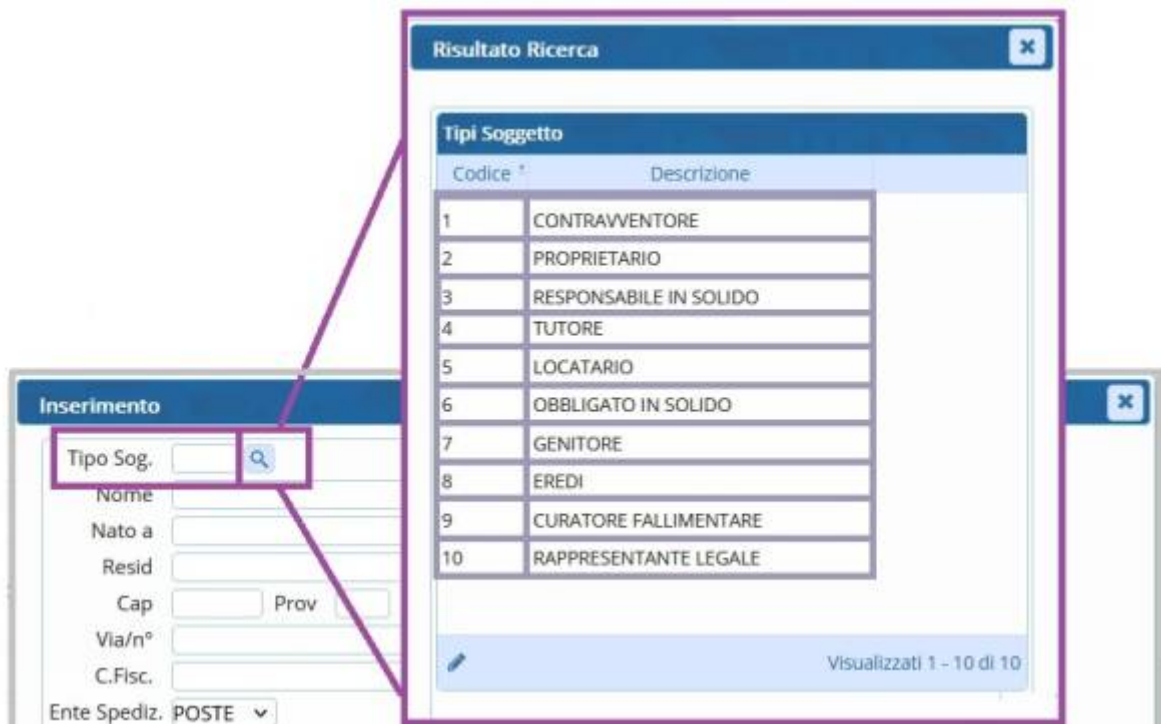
Risultato Ricerca

Tipi Soggetto

| Codice | Descrizione |
|---|---|
| 1 | CONTRAVVENTORE |
| 2 | PROPRIETARIO |
| 3 | RESPONSABILE IN SOLIDO |
| 4 | TUTORE |
| 5 | LOCATARIO |
| 6 | OBBLIGATO IN SOLIDO |
| 7 | GENITORE |
| 8 | EREDI |
| 9 | CURATORE FALLIMENTARE |
| 10 | RAPPRESENTANTE LEGALE |

Visualizzati 1 - 10 di 10

Inserimento

Tipo Sog.
Nome
Nato a
Resid
Cap
Prov
Via/n°
C.Fisc.
Ente Spediz. POSTE